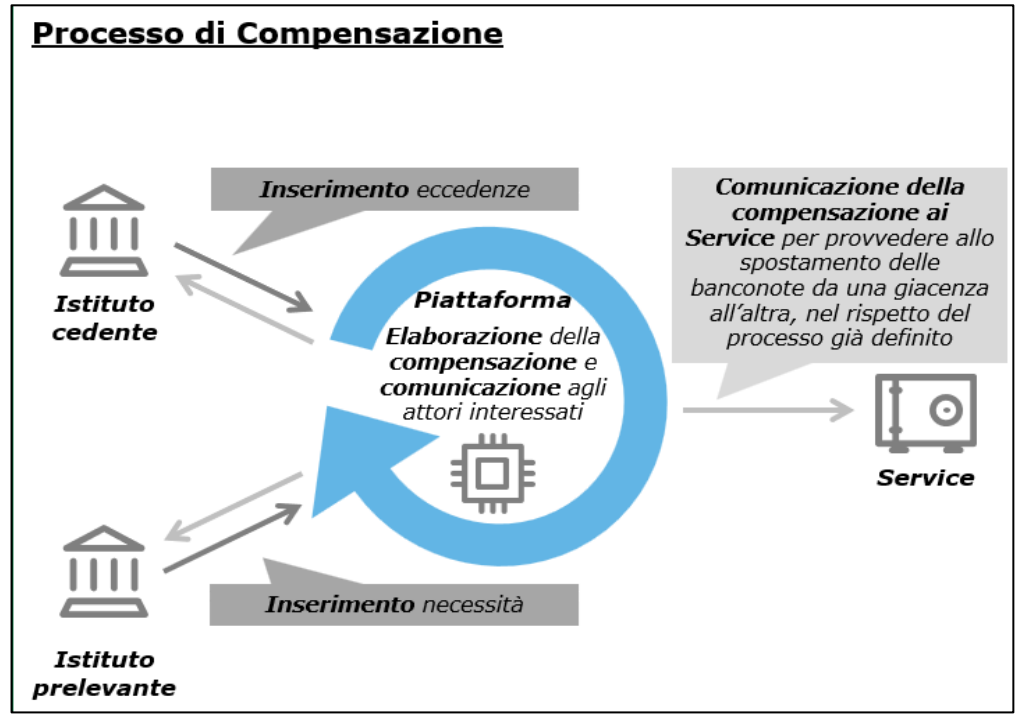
Processo di Compensazione

Inserimento eccedenze

Istituto cedente

Piattaforma

Elaborazione della compensazione e comunicazione agli attori interessati

Comunicazione della compensazione ai Service per provvedere allo spostamento delle banconote da una giacenza all'altra, nel rispetto del processo già definito

Service

Istituto prelevante

Inserimento necessità